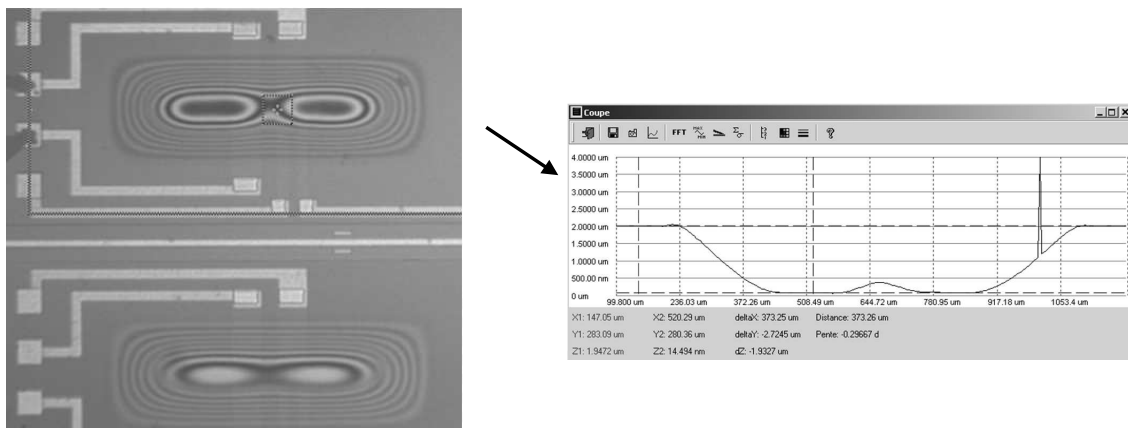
Coupe

FFT

4.0000 um
3.5000 um
3.0000 um
2.5000 um
2.0000 um
1.5000 um
1.0000 um
500.00 nm
0 um

99.800 um 236.03 um 372.26 um 508.49 um 644.72 um 780.95 um 917.18 um 1053.4 um

X1: 147.05 um X2: 520.29 um deltaX: 373.25 um Distance: 373.26 um
Y1: 283.09 um Y2: 280.36 um deltaY: -2.7245 um Pente: -0.29667 d
Z1: 1.9472 um Z2: 14.494 nm dZ: -1.9327 um